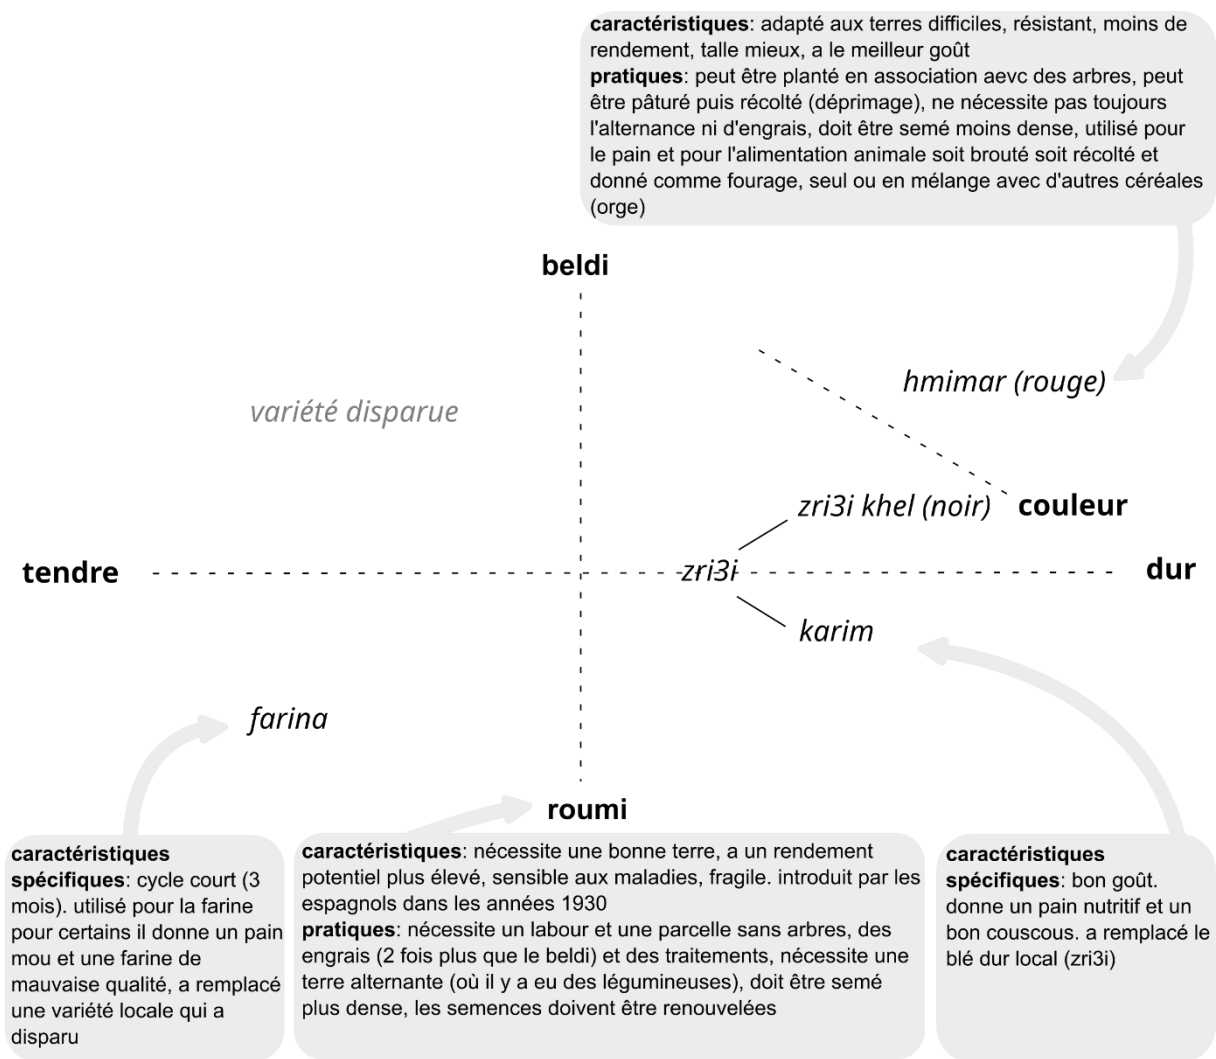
**caractéristiques**: adapté aux terres difficiles, résistant, moins de rendement, talle mieux, a le meilleur goût
**pratiques**: peut être planté en association aevc des arbres, peut être pâturé puis récolté (déprimage), ne nécessite pas toujours l'alternance ni d'engrais, doit être semé moins dense, utilisé pour le pain et pour l'alimentation animale soit brouté soit récolté et donné comme fourage, seul ou en mélange avec d'autres céréales (orge)

**beldi**

*hmimar (rouge)*

*variété disparue*

*zri3i khel (noir)*

**couleur**

**tendre**

*zri3i*

**dur**

*karim*

*farina*

**roumi**

**caractéristiques spécifiques**: cycle court (3 mois). utilisé pour la farine pour certains il donne un pain mou et une farine de mauvaise qualité, a remplacé une variété locale qui a disparu

**caractéristiques**: nécessite une bonne terre, a un rendement potentiel plus élevé, sensible aux maladies, fragile. introduit par les espagnols dans les années 1930
**pratiques**: nécessite un labour et une parcelle sans arbres, des engrais (2 fois plus que le beldi) et des traitements, nécessite une terre alternante (où il y a eu des légumineuses), doit être semé plus dense, les semences doivent être renouvelées

**caractéristiques spécifiques**: bon goût. donne un pain nutritif et un bon couscous. a remplacé le blé dur local (zri3i)